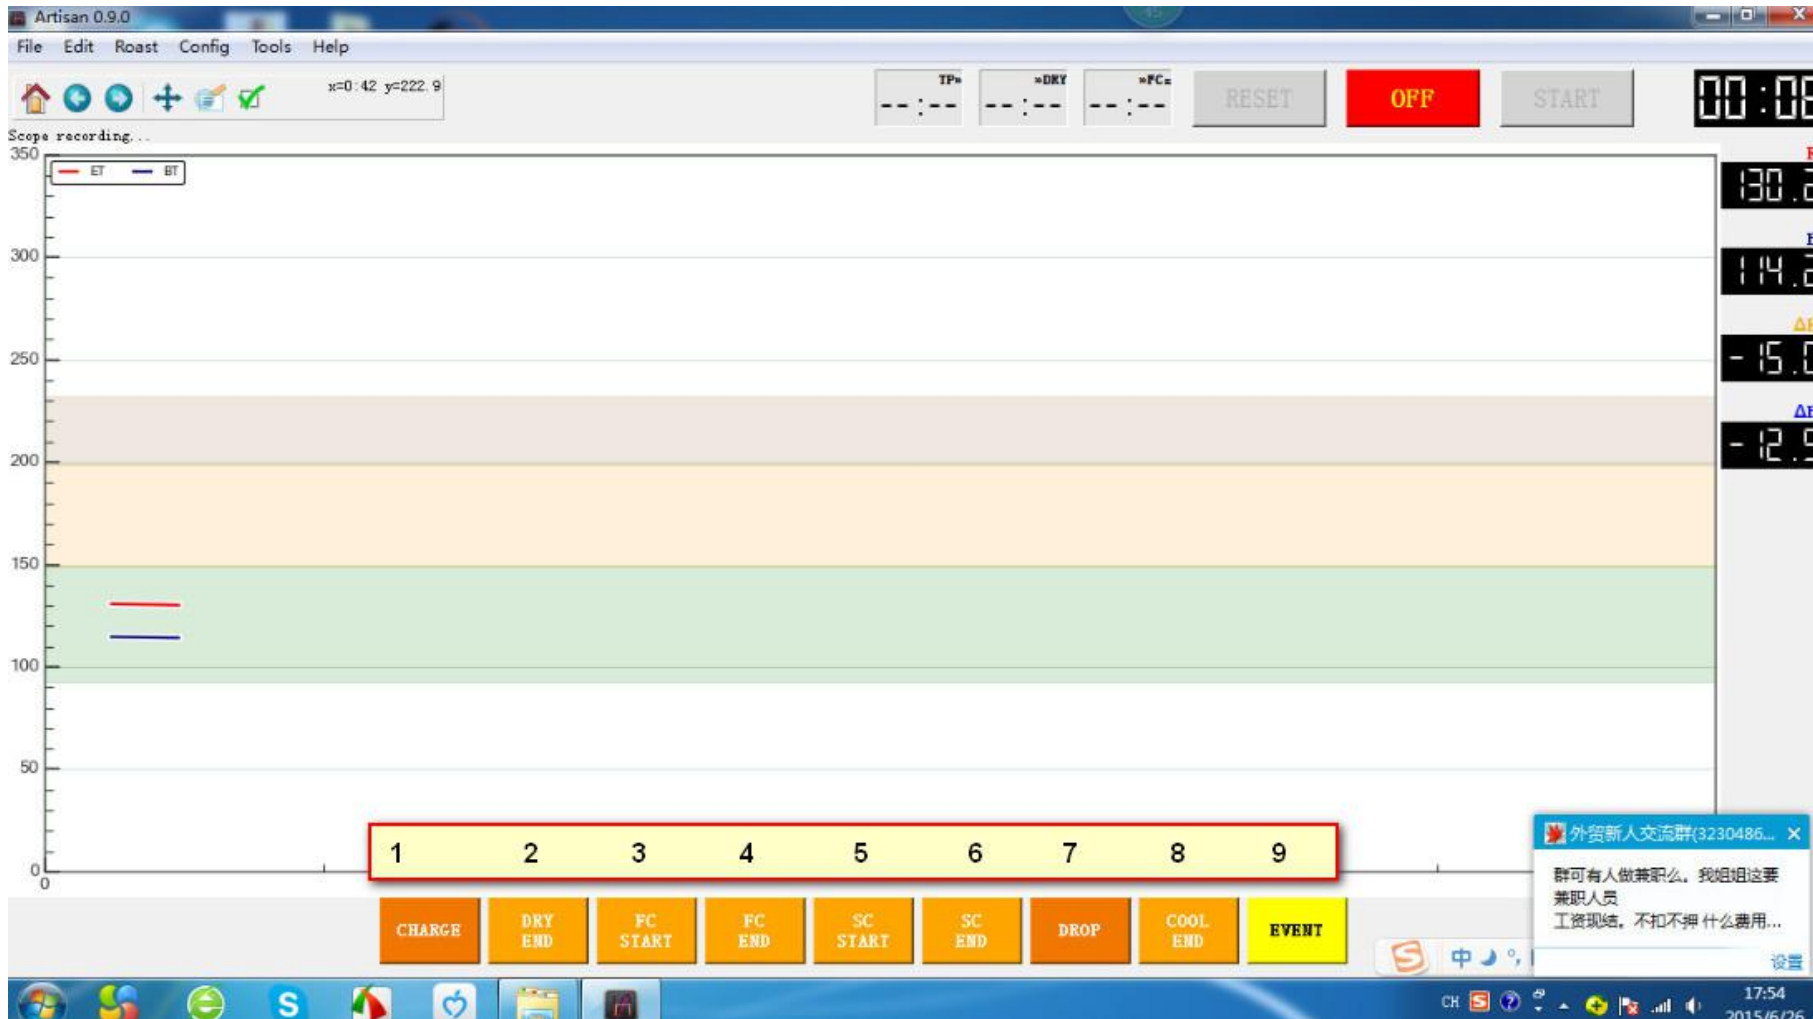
Artisan 0.9.0

File Edit Roast Config Tools Help

x=0:42 y=222.9

TP» »DRY »FC»
--:-- --:-- --:--

RESET OFF START

00:0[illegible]

Scope recording...

ET BT

350
300
250
200
150
100
50
0
0

130.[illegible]
114.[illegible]
-15.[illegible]
-12.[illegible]

1 2 3 4 5 6 7 8 9

CHARGE DRY END FC START FC END SC START SC END DROP COOL END EVENT

外贸新人交流群(3230486...
群可有人做兼职么。我姐姐这要兼职人员
工资现结。不扣不押 什么费用...
设置

中

CH
17:54
2015/6/26